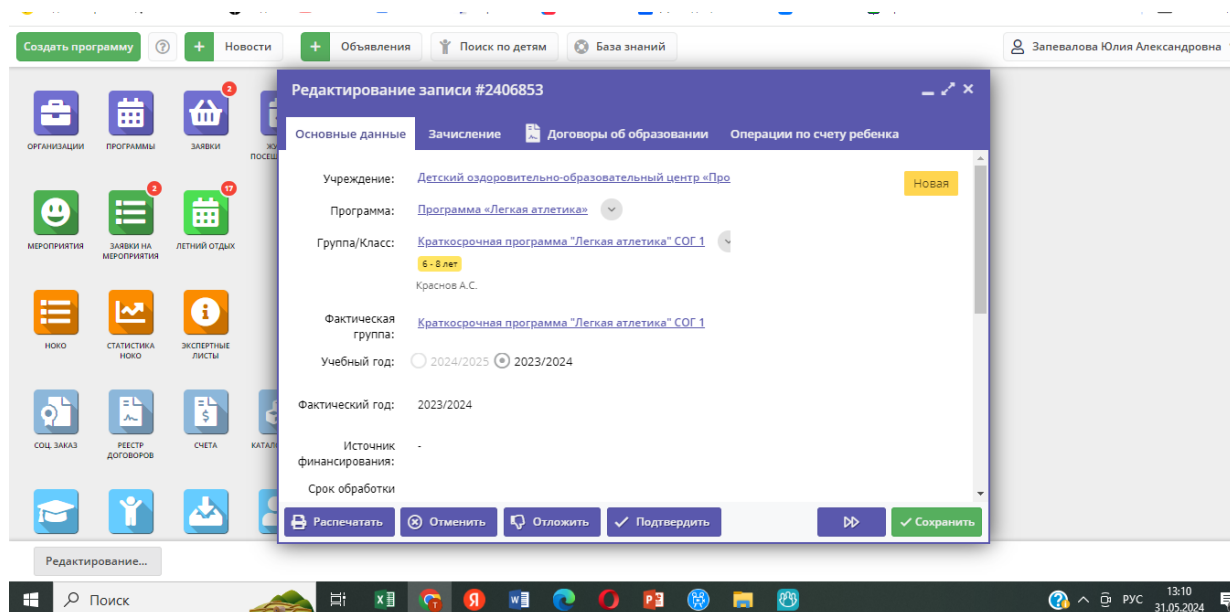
Создать программу ? + Новости + Объявления Поиск по детям База знаний Запевалова Юлия Александровна

ОРГАНИЗАЦИИ ПРОГРАММЫ 2 ЗАЯВКИ ЖУ ПОСЕЩ

МЕРОПРИЯТИЯ 2 ЗАЯВКИ НА МЕРОПРИЯТИЯ 17 ЛЕТНИЙ ОТДЫХ

НОКО СТАТИСТИКА НОКО ЭКСПЕРТНЫЕ ЛИСТЫ

СОЦ. ЗАКАЗ РЕЕСТР ДОГОВОРОВ СЧЕТА КАТАЛ

Редактирование записи #2406853

Основные данные Зачисление Договоры об образовании Операции по счету ребенка

Учреждение: Детский оздоровительно-образовательный центр «Про

Новая

Программа: Программа «Легкая атлетика»

Группа/Класс: Краткосрочная программа "Легкая атлетика" СОГ 1

6 - 8 лет

Краснов А.С.

Фактическая группа: Краткосрочная программа "Легкая атлетика" СОГ 1

Учебный год: 2024/2025 2023/2024

Фактический год: 2023/2024

Источник финансирования: -

Срок обработки

Распечатать Отменить Отложить Подтвердить Сохранить

Редактирование...

Поиск

РУС 13:10 31.05.2024